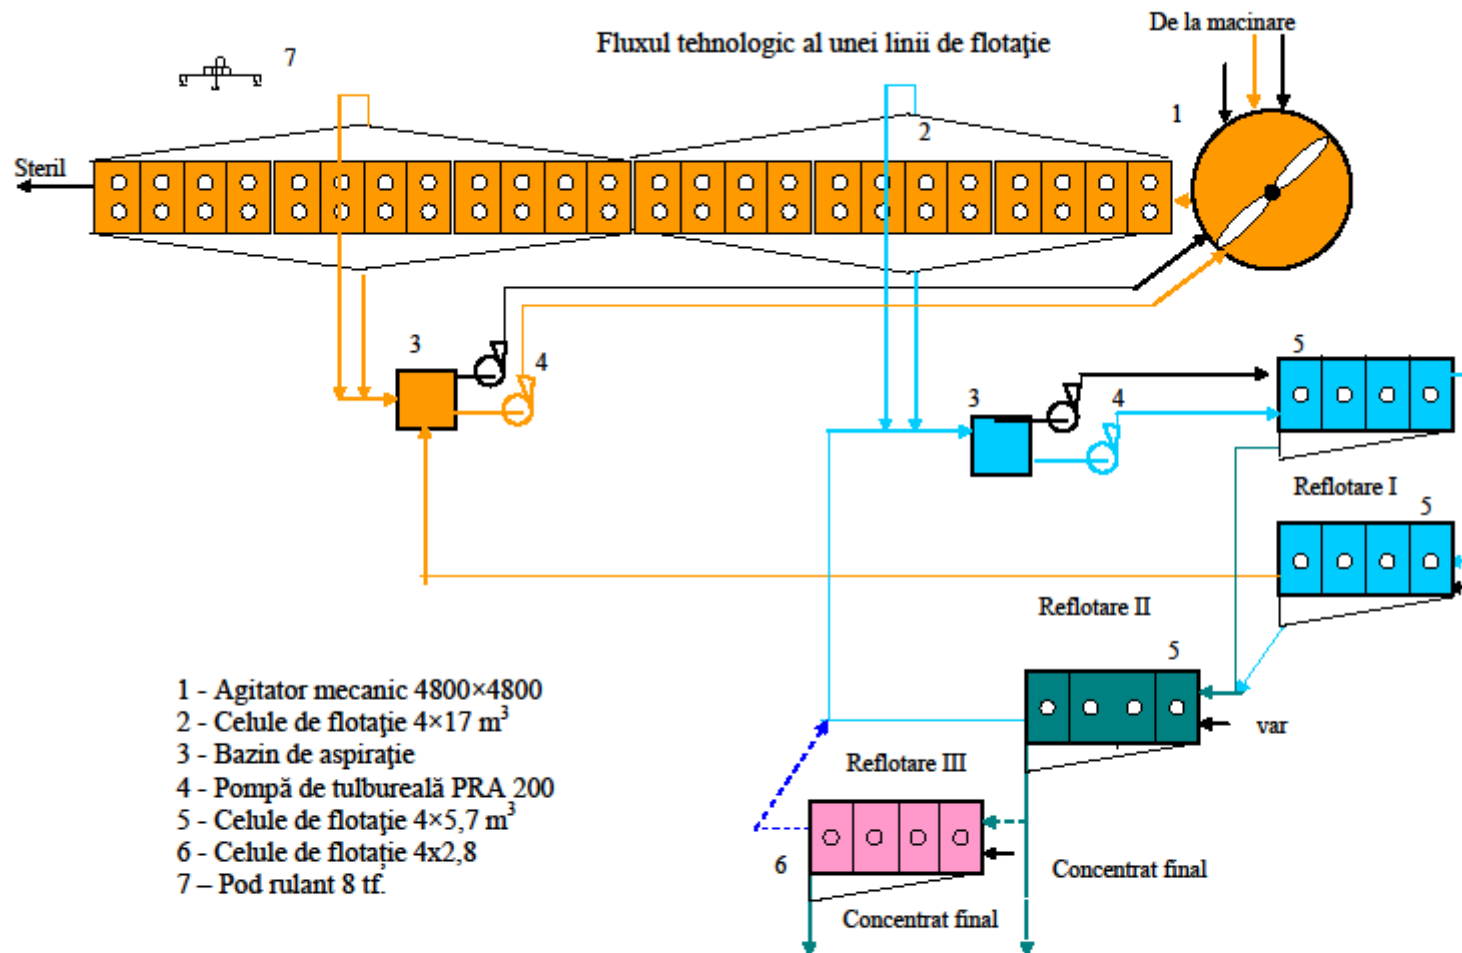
Fluxul tehnologic al unei linii de flotație

De la macinare

7

1

2

Steril

3

4

3

4

5

Reflotare I

5

Reflotare II

5

var

Reflotare III

6

Concentrat final

Concentrat final

1 - Agitator mecanic 4800×4800
2 - Celule de flotație 4×17 m$^3$
3 - Bazin de aspirație
4 - Pompă de tulbureală PRA 200
5 - Celule de flotație 4×5,7 m$^3$
6 - Celule de flotație 4x2,8
7 – Pod rulant 8 tf.